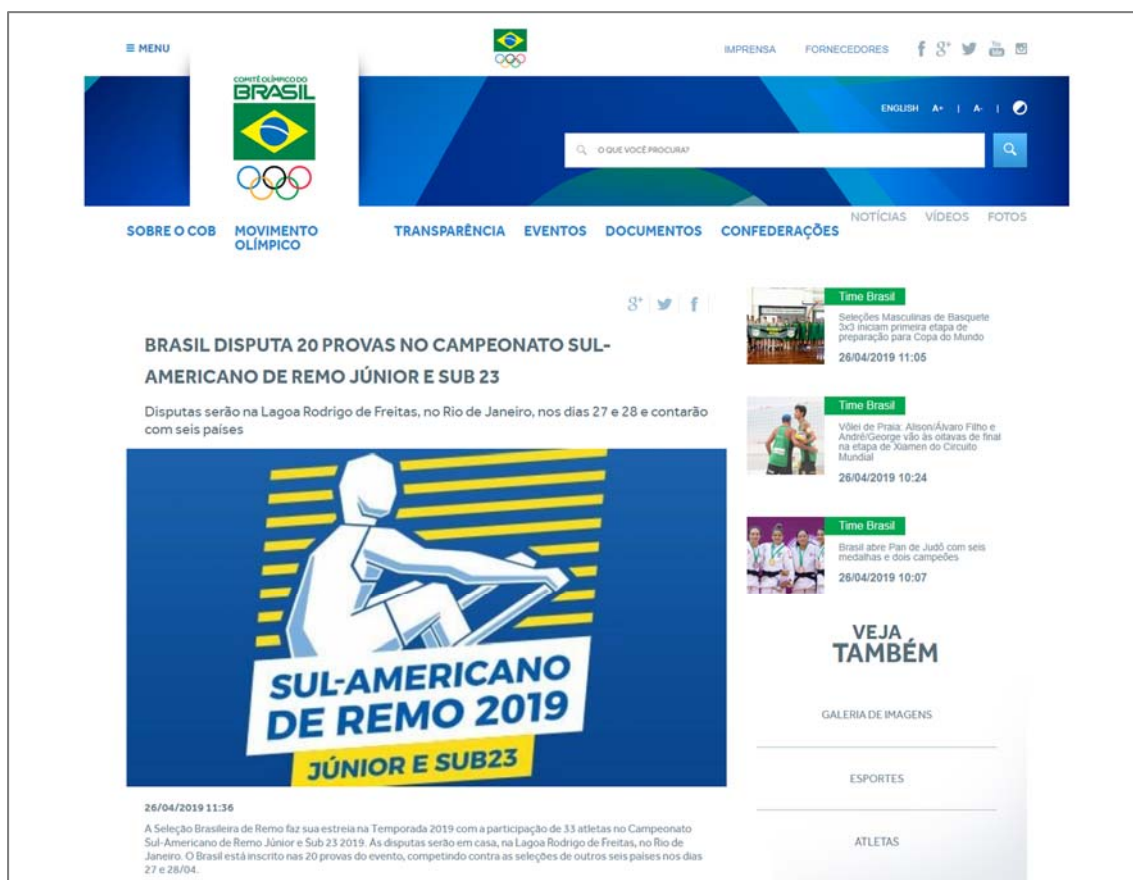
≡ MENU

IMPRENSA FORNECEDORES

COMITÊ OLÍMPICO DO BRASIL

ENGLISH A+ | A- |

O QUE VOCÊ PROCURA?

SOBRE O COB MOVIMENTO OLÍMPICO TRANSPARÊNCIA EVENTOS DOCUMENTOS CONFEDERAÇÕES NOTÍCIAS VÍDEOS FOTOS

BRASIL DISPUTA 20 PROVAS NO CAMPEONATO SUL-AMERICANO DE REMO JÚNIOR E SUB 23

Disputas serão na Lagoa Rodrigo de Freitas, no Rio de Janeiro, nos dias 27 e 28 e contarão com seis países

SUL-AMERICANO DE REMO 2019

JÚNIOR E SUB23

26/04/2019 11:36

A Seleção Brasileira de Remo faz sua estreia na Temporada 2019 com a participação de 33 atletas no Campeonato Sul-Americano de Remo Júnior e Sub 23 2019. As disputas serão em casa, na Lagoa Rodrigo de Freitas, no Rio de Janeiro. O Brasil está inscrito nas 20 provas do evento, competindo contra as seleções de outros seis países nos dias 27 e 28/04.

Time Brasil
Seleções Masculinas de Basquete 3x3 iniciam primeira etapa de preparação para Copa do Mundo
26/04/2019 11:05

Time Brasil
Vôlei de Praia: Alison/Álvaro Filho e André/George vão às oitavas de final na etapa de Xiamen do Circuito Mundial
26/04/2019 10:24

Time Brasil
Brasil abre Pan de Judô com seis medalhas e dois campeões
26/04/2019 10:07

VEJA TAMBÉM

GALERIA DE IMAGENS

ESPORTES

ATLETAS